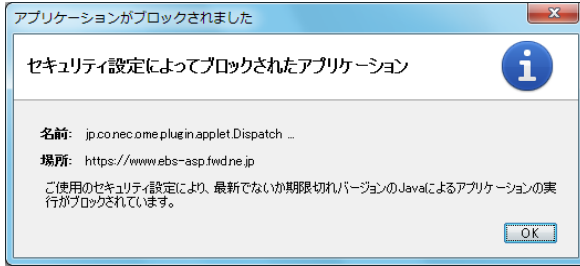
アプリケーションがブロックされました

セキュリティ設定によってブロックされたアプリケーション

名前: jp.co.nec.ome.plugin.applet.Dispatch ...

場所: https://www.ebs-asp.fwd.ne.jp

ご使用のセキュリティ設定により、最新でないか期限切れバージョンのJavaによるアプリケーションの実行がブロックされています。

OK